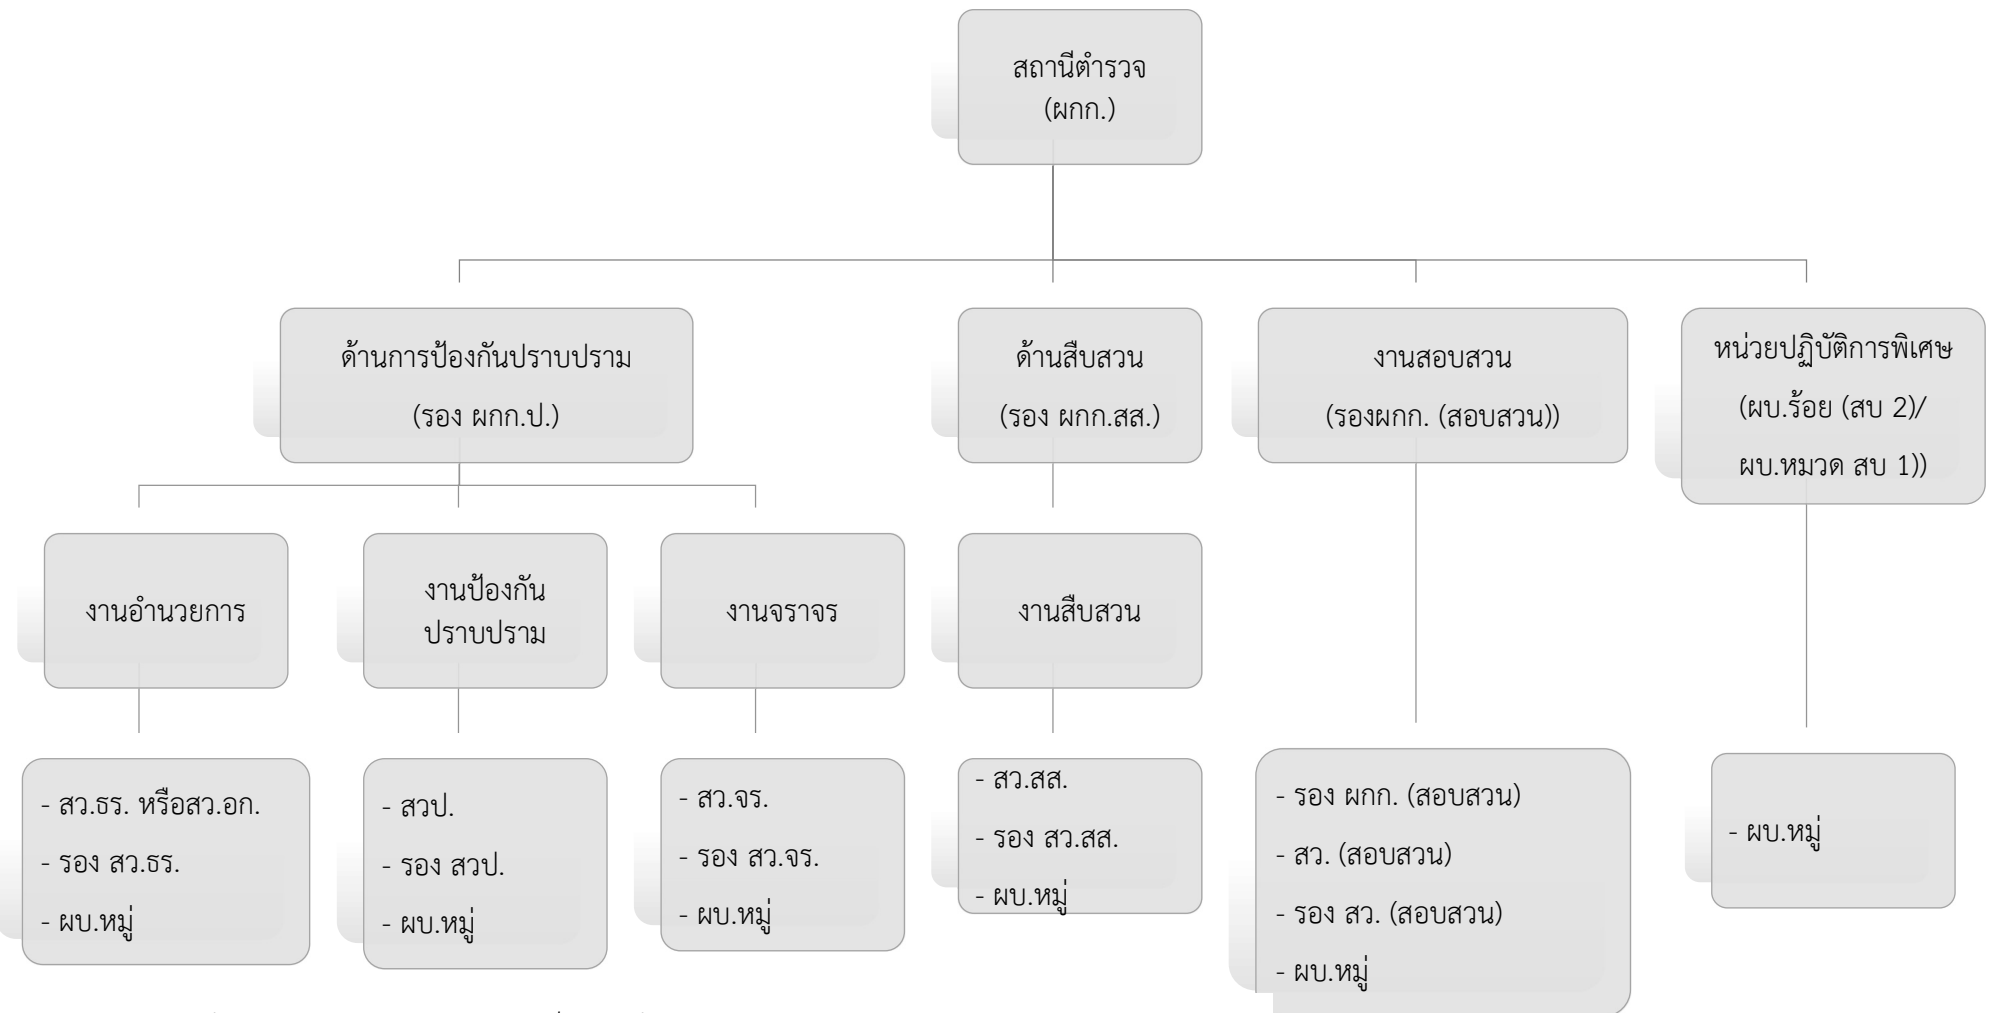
สถานีตำรวจ
(ผกก.)

ด้านการป้องกันปราบปราม
(รอง ผกก.ป.)

ด้านสืบสวน
(รอง ผกก.สส.)

งานสอบสวน
(รองผกก. (สอบสวน))

หน่วยปฏิบัติการพิเศษ
(ผบ.ร้อย (สบ 2)/
ผบ.หมวด สบ 1))

งานอำนวยการ

งานป้องกัน
ปราบปราม

งานจราจร

งานสืบสวน

- สว.ธร. หรือสว.อก.
- รอง สว.ธร.
- ผบ.หมู่

- สวป.
- รอง สวป.
- ผบ.หมู่

- สว.จร.
- รอง สว.จร.
- ผบ.หมู่

- สว.สส.
- รอง สว.สส.
- ผบ.หมู่

- รอง ผกก. (สอบสวน)
- สว. (สอบสวน)
- รอง สว. (สอบสวน)
- ผบ.หมู่

- ผบ.หมู่